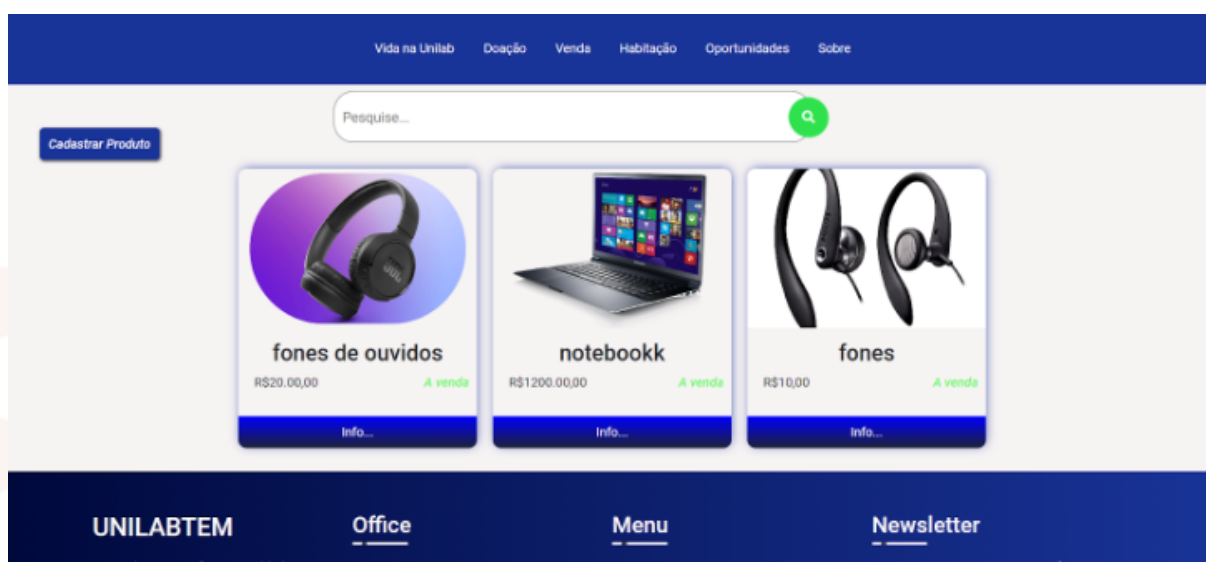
Vida na Unilab Doação Venda Habitação Oportunidades Sobre

Pesquise...

Cadastrar Produto

fones de ouvidos
R$20.00,00 A venda
Info...

notebookk
R$1200.00,00 A venda
Info...

fones
R$10,00 A venda
Info...

UNILABTEM

Office

Menu

Newsletter